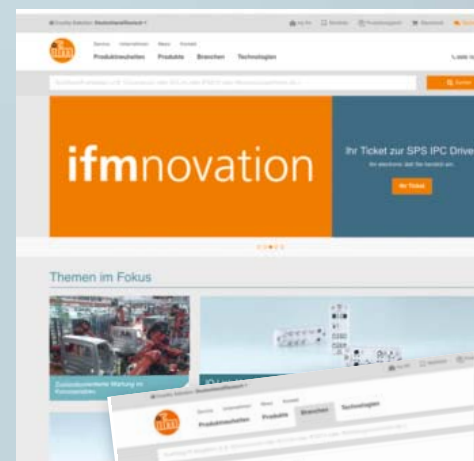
ifm

Service Unternehmen News Kontakt

Produktneuheiten Produkte Branchen Technologien

ifmnovation

Ihr Ticket zur SPS IPC Drive

Ihr Ticket

Themen im Fokus

Zustandsorientierte Wartung im

Service Unternehmen News Kontakt

Produktneuheiten Produkte Branchen Technologien